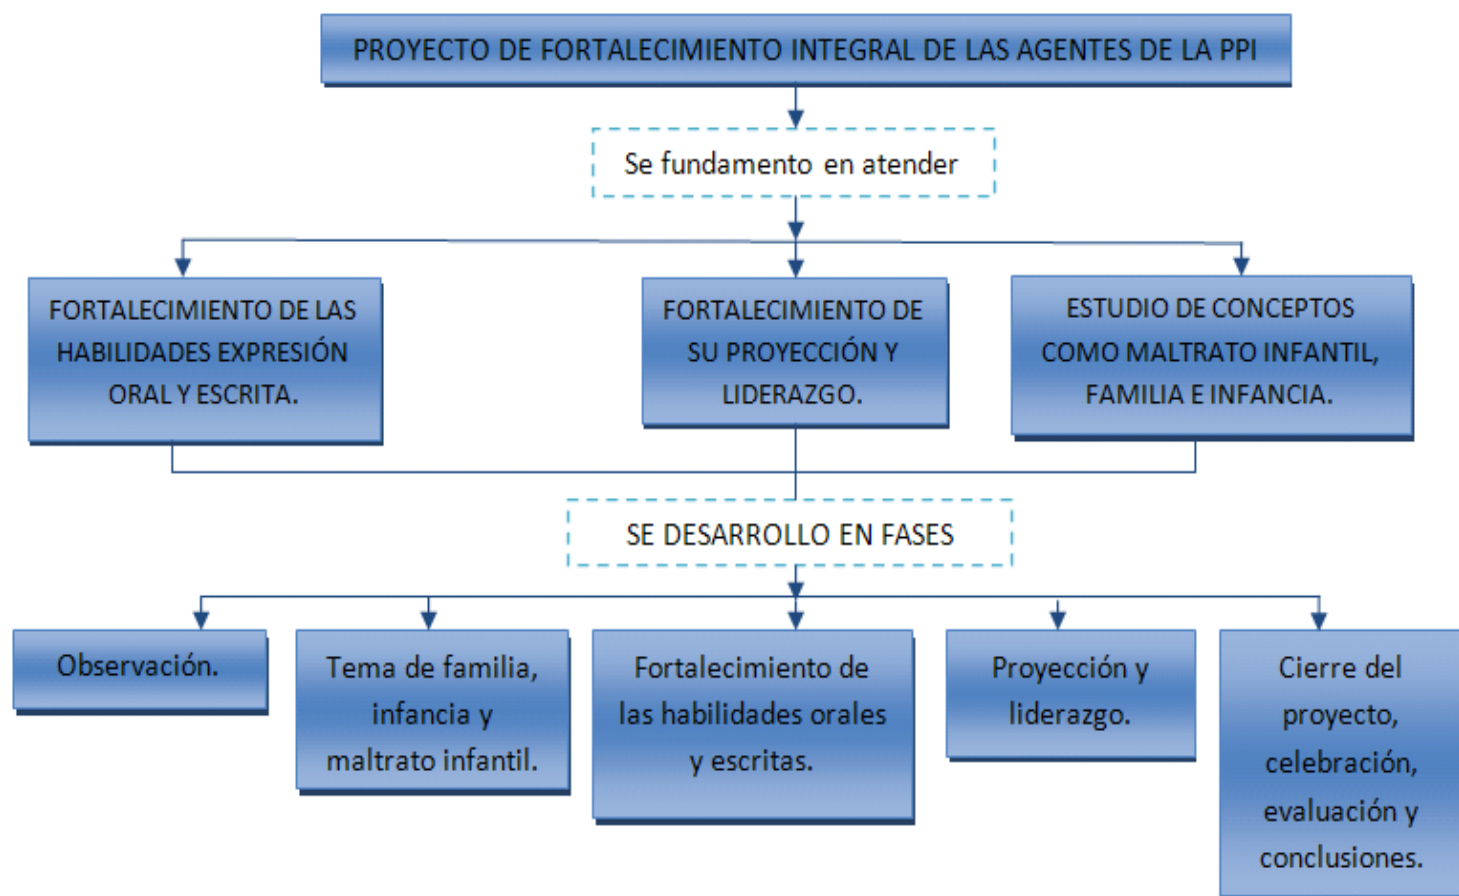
PROYECTO DE FORTALECIMIENTO INTEGRAL DE LAS AGENTES DE LA PPI

Se fundamento en atender

FORTALECIMIENTO DE LAS HABILIDADES EXPRESIÓN ORAL Y ESCRITA.

FORTALECIMIENTO DE SU PROYECCIÓN Y LIDERAZGO.

ESTUDIO DE CONCEPTOS COMO MALTRATO INFANTIL, FAMILIA E INFANCIA.

SE DESARROLLO EN FASES

Observación.

Tema de familia, infancia y maltrato infantil.

Fortalecimiento de las habilidades orales y escritas.

Proyección y liderazgo.

Cierre del proyecto, celebración, evaluación y conclusiones.